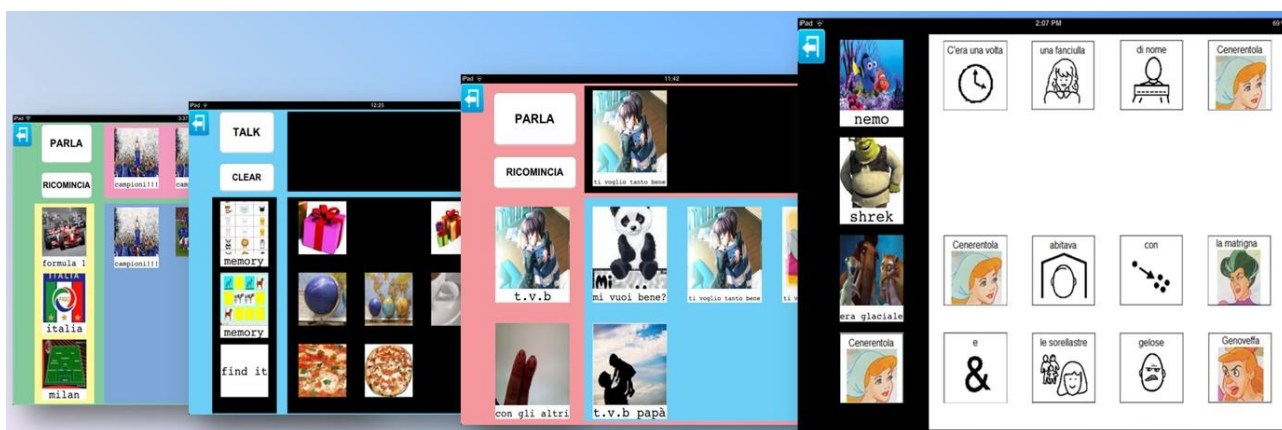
iPad
PARLA
RICOMINCIA
campioni!!!
campioni!!!
formula 1
ITALIA
italia
milan

iPad
12:25
TALK
CLEAR
memory
memory
find it

iPad
11:42
PARLA
RICOMINCIA
ti voglio tanto bene
t.v.b
mi vuoi bene?
ti voglio tanto bene
con gli altri
t.v.b papà

iPad
2:07 PM
nemo
shrek
era glaciale
Cenerentola
C'era una volta
una fanciulla
di nome
Cenerentola
Cenerentola
abitava
con
la matrigna
e
&
le sorellastre
gelose
Genoveffa